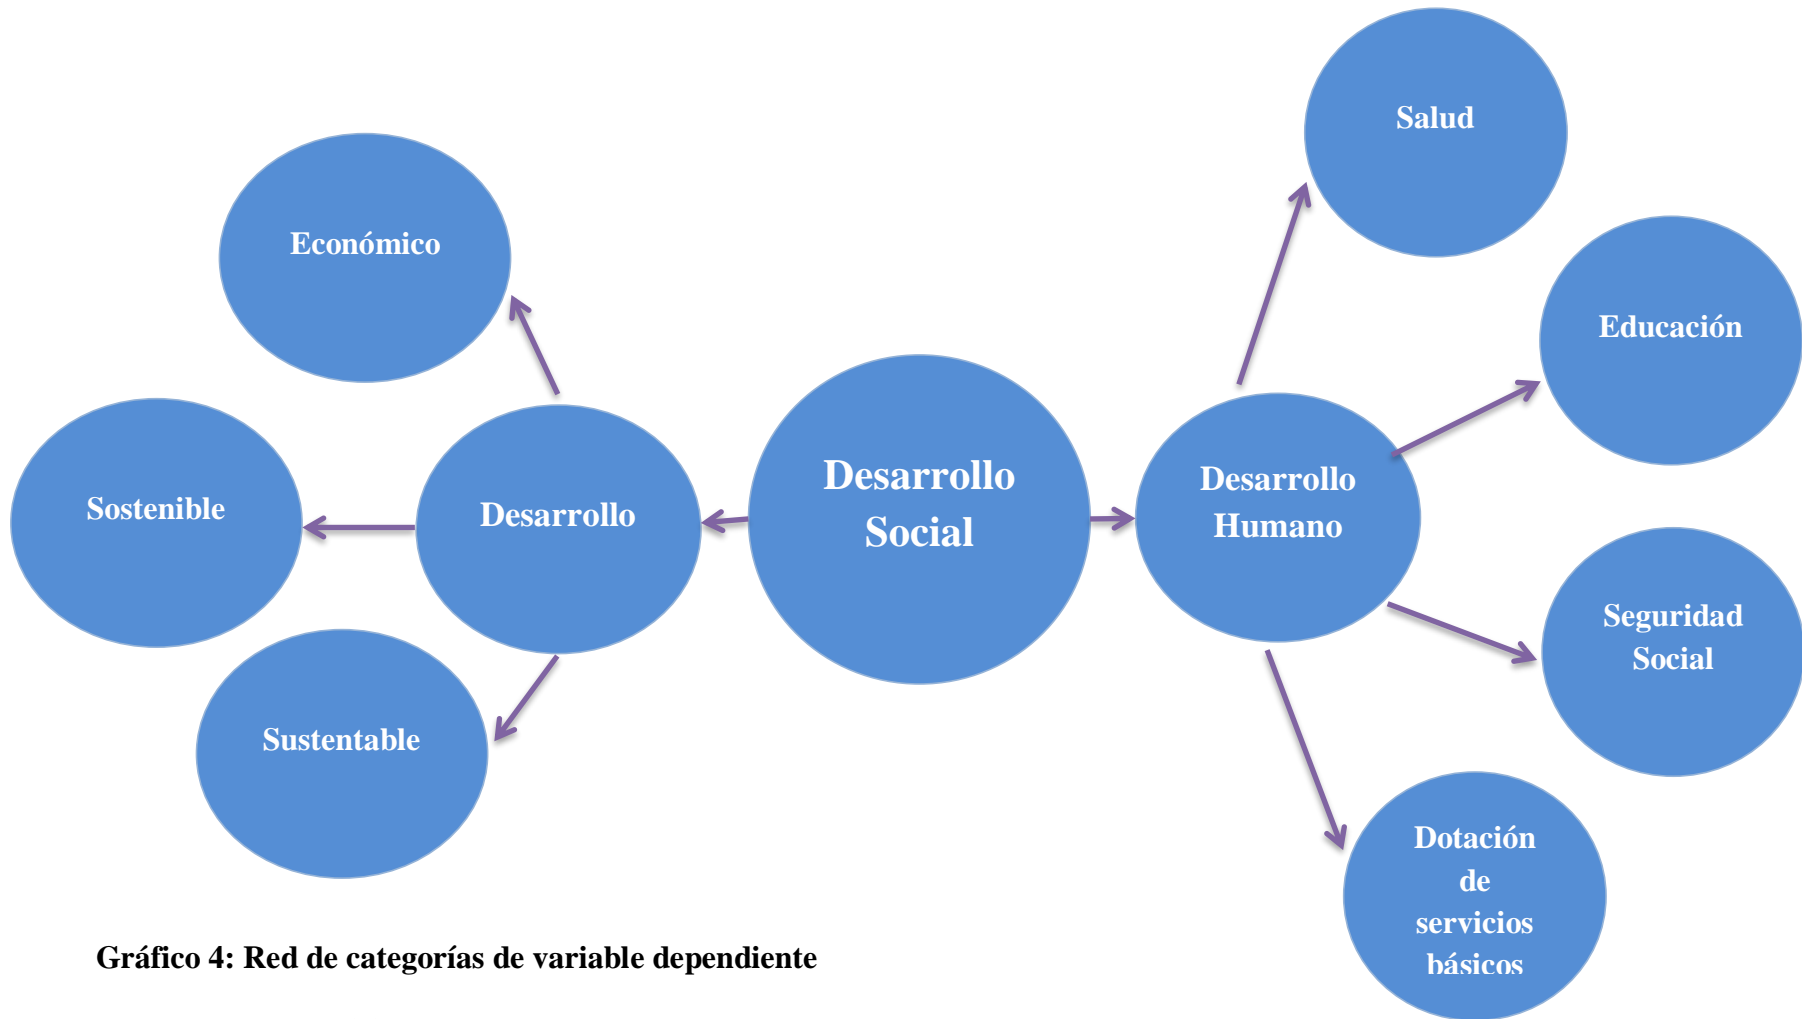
Salud

Económico

Educación

Desarrollo Social

Sostenible

Desarrollo

Desarrollo Humano

Seguridad Social

Sustentable

Dotación de servicios básicos

Gráfico 4: Red de categorías de variable dependiente